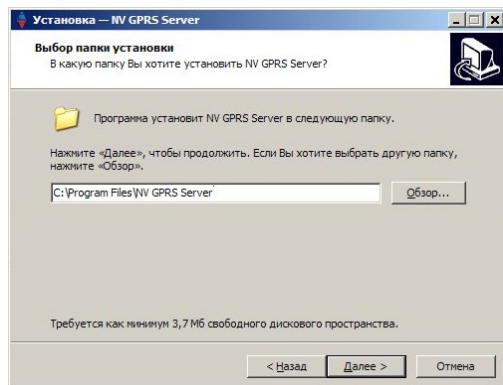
Установка — NV GPRS Server

Выбор папки установки
В какую папку Вы хотите установить NV GPRS Server?

Программа установит NV GPRS Server в следующую папку.

Нажмите «Далее», чтобы продолжить. Если Вы хотите выбрать другую папку, нажмите «Обзор».

C:\Program Files\NV GPRS Server

Обзор...

Требуется как минимум 3,7 Мб свободного дискового пространства.

< Назад | Далее > | Отмена